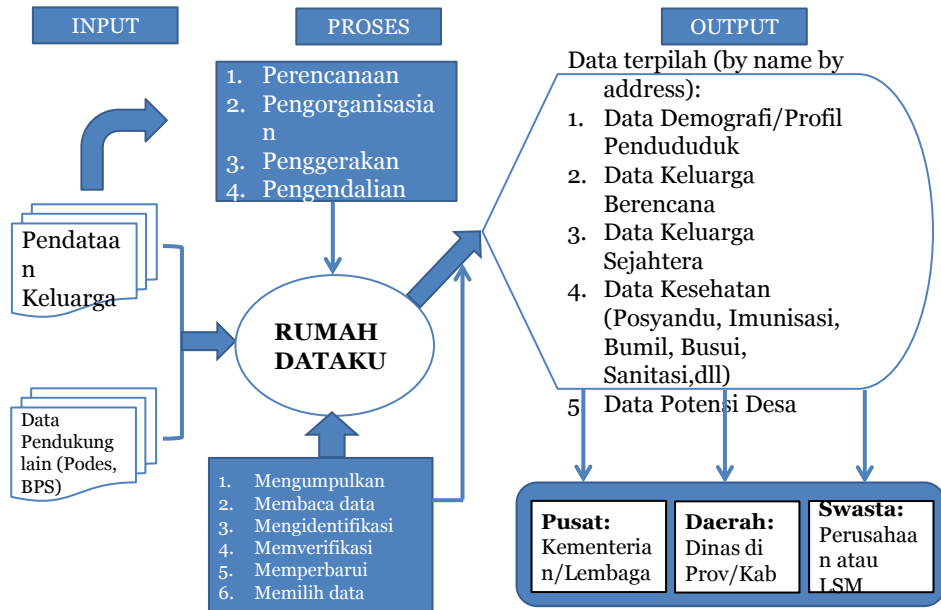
INPUT

PROSES

OUTPUT

1. Perencanaan
2. Pengorganisasian
3. Penggerakan
4. Pengendalian

Data terpilah (by name by address):
1. Data Demografi/Profil Pendududuk
2. Data Keluarga Berencana
3. Data Keluarga Sejahtera
4. Data Kesehatan (Posyandu, Imunisasi, Bumil, Busui, Sanitasi,dll)
5 Data Potensi Desa

Pendataan Keluarga

Data Pendukung lain (Podes, BPS)

RUMAH DATAKU

1. Mengumpulkan
2. Membaca data
3. Mengidentifikasi
4. Memverifikasi
5. Memperbarui
6. Memilih data

Pusat: Kementerian/Lembaga

Daerah: Dinas di Prov/Kab

Swasta: Perusahaan atau LSM